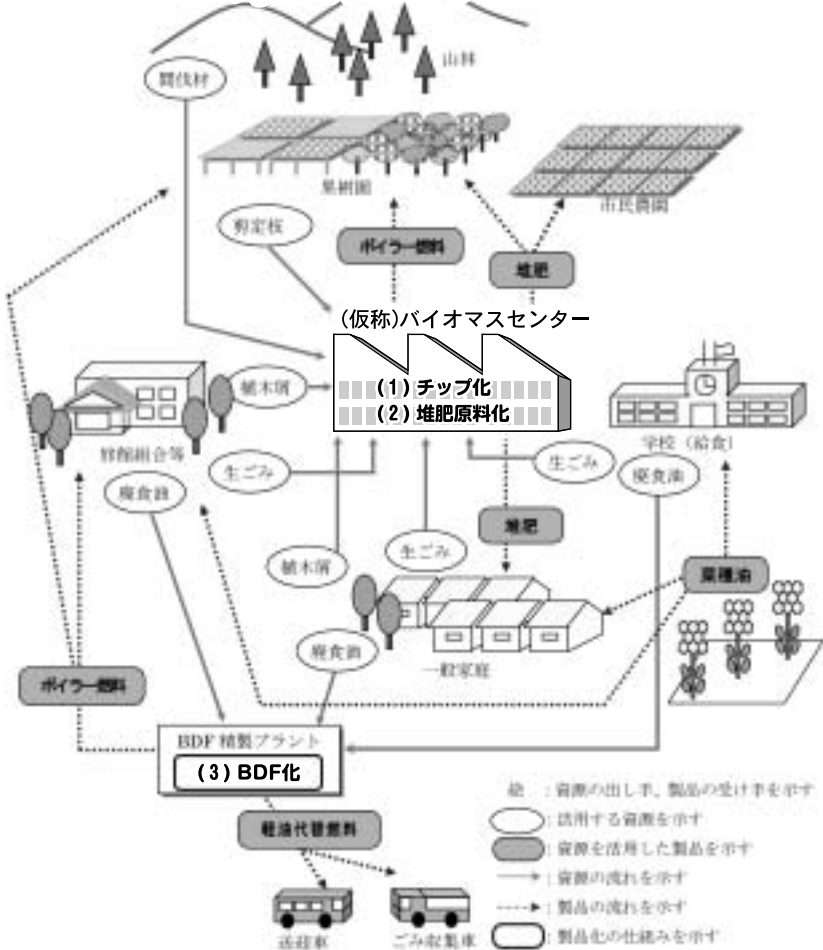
間伐材

山林

果樹園

市民農園

剪定枝

ボイラー燃料

堆肥

(仮称)バイオマスセンター

(1) チップ化
(2) 堆肥原料化

植木屑

旅館組合等

学校（給食）

生ごみ

生ごみ

廃食油

廃食油

堆肥

生ごみ

植木屑

菜種油

廃食油

一般家庭

ボイラー燃料

BDF 精製プラント

(3) BDF化

軽油代替燃料

送迎車

ごみ収集車

総 ：資源の出し手、製品の受け手を示す
：活用する資源を示す
：資源を活用した製品を示す
：資源の流れを示す
：製品の流れを示す
：製品化の仕組みを示す